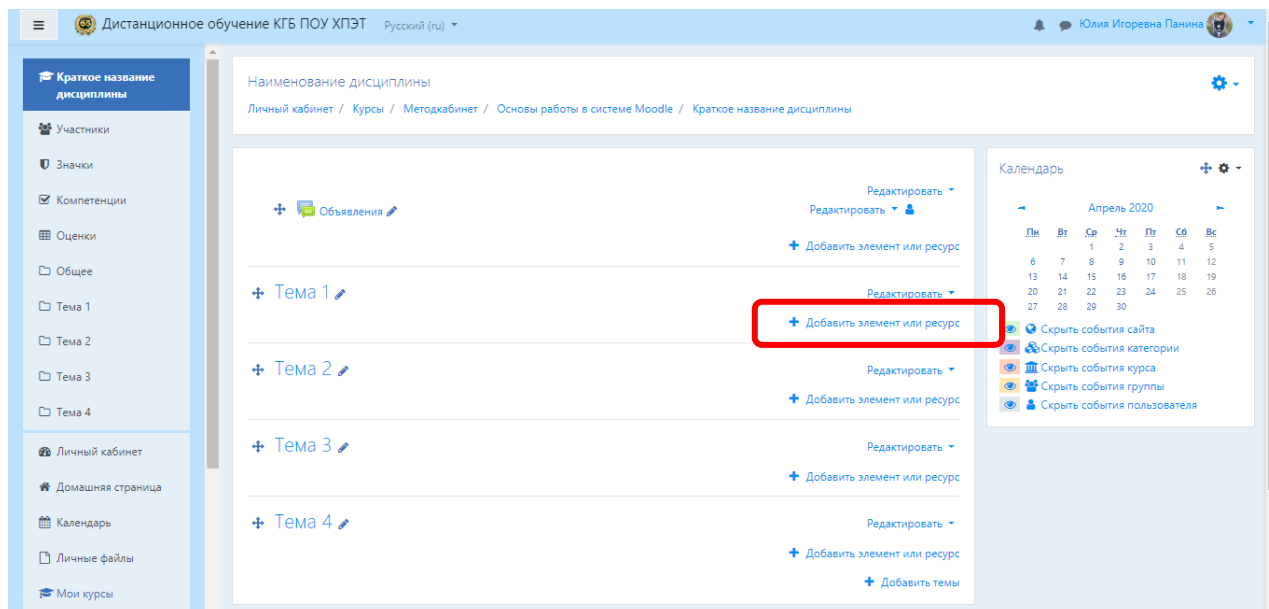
Дистанционное обучение КГБ ПОУ ХПЭТ Русский (ru)

Юлия Игоревна Панина

Краткое название дисциплины
Участники
Значки
Компетенции
Оценки
Общее
Тема 1
Тема 2
Тема 3
Тема 4
Личный кабинет
Домашняя страница
Календарь
Личные файлы
Мои курсы

Наименование дисциплины
Личный кабинет / Курсы / Методкабинет / Основы работы в системе Moodle / Краткое название дисциплины

Объявления
Редактировать
Редактировать
+ Добавить элемент или ресурс

Тема 1
Редактировать
+ Добавить элемент или ресурс

Тема 2
Редактировать
+ Добавить элемент или ресурс

Тема 3
Редактировать
+ Добавить элемент или ресурс

Тема 4
Редактировать
+ Добавить элемент или ресурс
+ Добавить темы

Календарь
Апрель 2020

| Пн | Вт | Ср | Чт | Пт | Сб | Вс |
|---|---|---|---|---|---|---|
| | | 1 | 2 | 3 | 4 | 5 |
| 6 | 7 | 8 | 9 | 10 | 11 | 12 |
| 13 | 14 | 15 | 16 | 17 | 18 | 19 |
| 20 | 21 | 22 | 23 | 24 | 25 | 26 |
| 27 | 28 | 29 | 30 | | | |

Скрыть события сайта
Скрыть события категории
Скрыть события курса
Скрыть события группы
Скрыть события пользователя